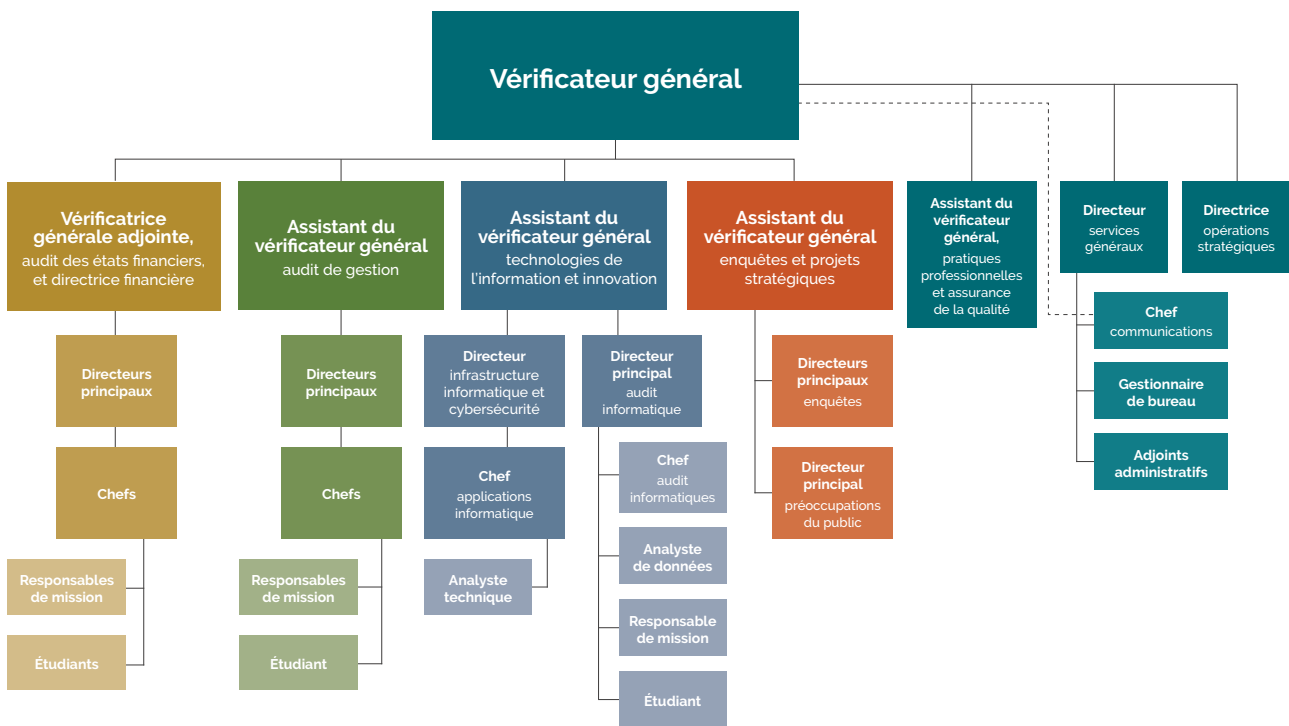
Vérificateur général

Vérificatrice générale adjointe, audit des états financiers, et directrice financière

Directeurs principaux

Chefs

Responsables de mission

Étudiants

Assistant du vérificateur général audit de gestion

Directeurs principaux

Chefs

Responsables de mission

Étudiant

Assistant du vérificateur général technologies de l'information et innovation

Directeur infrastructure informatique et cybersécurité

Chef applications informatique

Analyste technique

Directeur principal audit informatique

Chef audit informatiques

Analyste de données

Responsable de mission

Étudiant

Assistant du vérificateur général enquêtes et projets stratégiques

Directeurs principaux enquêtes

Directeur principal préoccupations du public

Assistant du vérificateur général, pratiques professionnelles et assurance de la qualité

Directeur services généraux

Chef communications

Gestionnaire de bureau

Adjoints administratifs

Directrice opérations stratégiques